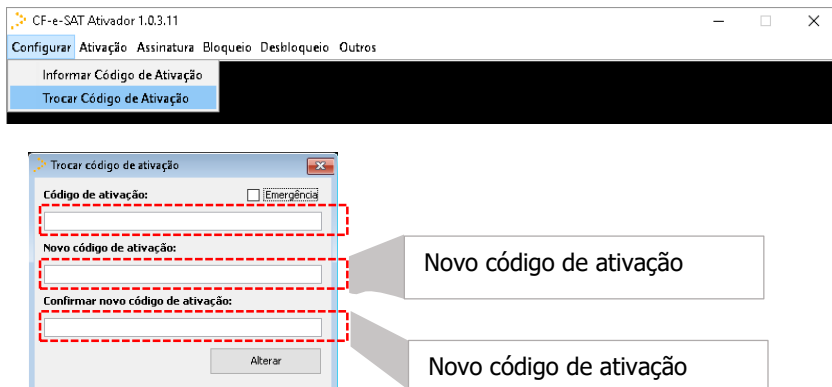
CF-e-SAT Ativador 1.0.3.11

Configurar Ativação Assinatura Bloqueio Desbloqueio Outros

Informar Código de Ativação
Trocar Código de Ativação

Trocar código de ativação

Código de ativação:
Emergência

Novo código de ativação:

Confirmar novo código de ativação:

Alterar

Novo código de ativação

Novo código de ativação